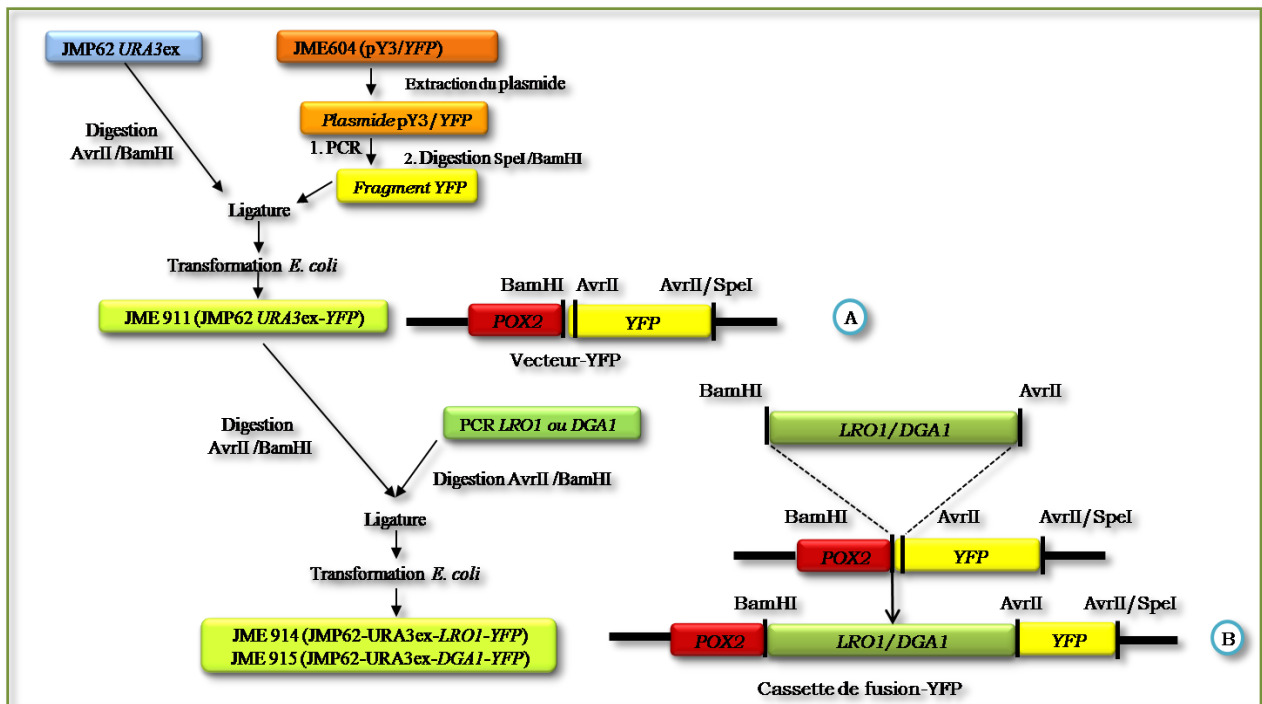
JMP62 URA3ex

JME604 (pY3/YFP)

Extraction du plasmide

Plasmide pY3/YFP

1. PCR

2. Digestion SpeI/BamHI

Fragment YFP

Digestion AvrII /BamHI

Ligature

Transformation E. coli

JME 911 (JMP62 URA3ex-YFP)

BamHI AvrII AvrII/SpeI

POX2 YFP

A

Vecteur-YFP

Digestion AvrII /BamHI

PCR LRO1 ou DGA1

Digestion AvrII /BamHI

Ligature

Transformation E. coli

JME 914 (JMP62-URA3ex-LRO1-YFP)
JME 915 (JMP62-URA3ex-DGA1-YFP)

BamHI AvrII

LRO1/DGA1

BamHI AvrII AvrII/SpeI

POX2 YFP

BamHI AvrII AvrII/SpeI

POX2 LRO1/DGA1 YFP

B

Cassette de fusion-YFP